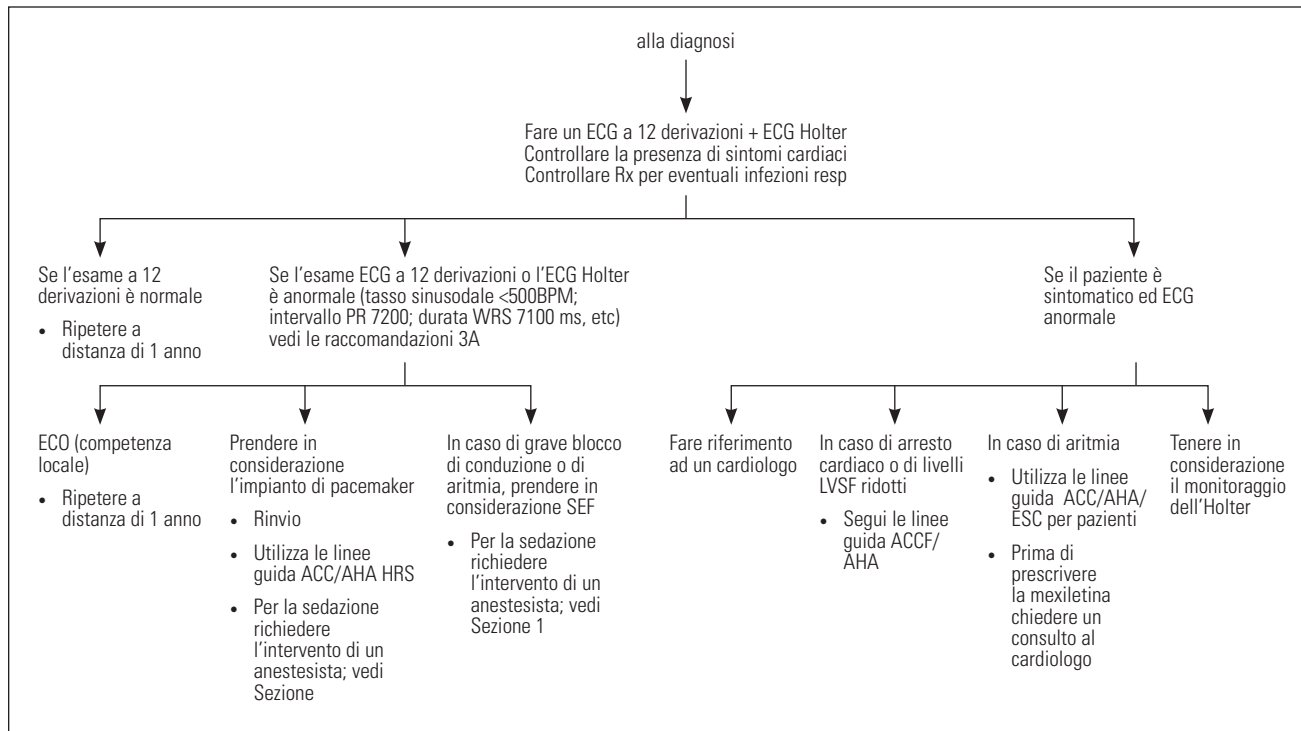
alla diagnosi

Fare un ECG a 12 derivazioni + ECG Holter
Controllare la presenza di sintomi cardiaci
Controllare Rx per eventuali infezioni resp

Se l'esame a 12 derivazioni è normale

- Ripetere a distanza di 1 anno

Se l'esame ECG a 12 derivazioni o l'ECG Holter è anormale (tasso sinusodale <500BPM; intervallo PR 7200; durata WRS 7100 ms, etc) vedi le raccomandazioni 3A

ECO (competenza locale)

- Ripetere a distanza di 1 anno

Prendere in considerazione l'impianto di pacemaker

- Rinvio
- Utilizza le linee guida ACC/AHA HRS
- Per la sedazione richiedere l'intervento di un anestesista; vedi Sezione

In caso di grave blocco di conduzione o di aritmia, prendere in considerazione SEF

- Per la sedazione richiedere l'intervento di un anestesista; vedi Sezione 1

Se il paziente è sintomatico ed ECG anormale

Fare riferimento ad un cardiologo

In caso di arresto cardiaco o di livelli LVSF ridotti

- Segui le linee guida ACCF/AHA

In caso di aritmia

- Utilizza le linee guida ACC/AHA/ESC per pazienti
- Prima di prescrivere la mexiletina chiedere un consulto al cardiologo

Tenere in considerazione il monitoraggio dell'Holter